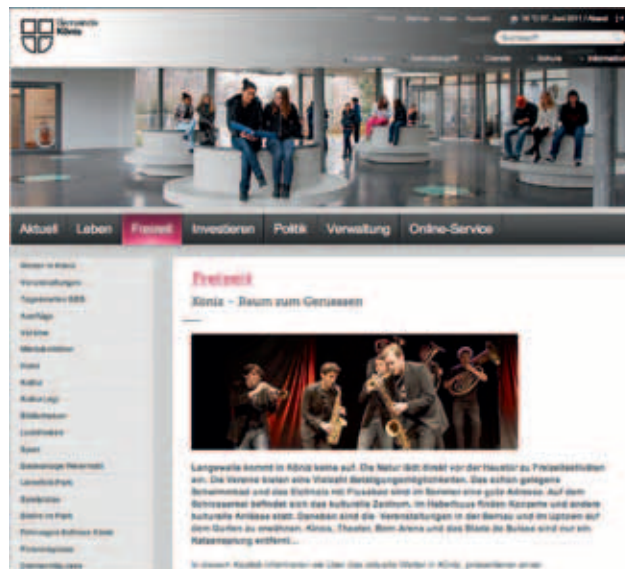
Gemeinde Köniz

Aktuell Leben Freizeit Investieren Politik Verwaltung Online-Service

Freizeit

Köniz – Raum zum Geniessen

Langeweile kommt in Köniz keine auf. Die Natur lädt direkt vor der Haustür zu Freizeitaktivitäten ein. Die Vereine bieten eine Vielzahl Betätigungsmöglichkeiten. Das schön gelegene Schwimmbad und das Eisfeld mit Hallenbad sind im Sommer eine gute Adresse. Auf dem Schlossareal befindet sich das kulturelle Zentrum. Im Haberhuus finden Konzerte und andere kulturelle Anlässe statt. Daneben sind die Veranstaltungen in der Bernau und im Uptown auf dem Gurten zu erwähnen. Kinos, Theater, Bern Arena und das Stade de Suisse sind nur ein Katzensprung entfernt...

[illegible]